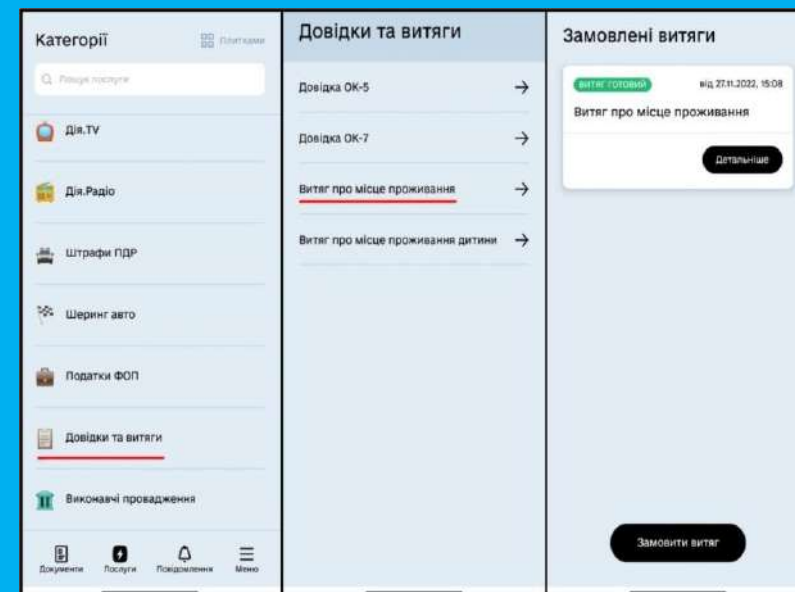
Категорії

Плитками

Пошук послуги

Дія.TV

Дія.Радіо

Штрафи ПДР

Шеринг авто

Податки ФОП

Довідки та витяги

Виконавчі провадження

Документи

Послуги

Повідомлення

Меню

Довідки та витяги

Довідка ОК-5 →

Довідка ОК-7 →

Витяг про місце проживання →

Витяг про місце проживання дитини →

Замовлені витяги

Витяг готовий

від 27.11.2022, 15:08

Витяг про місце проживання

Детальніше

Замовити витяг